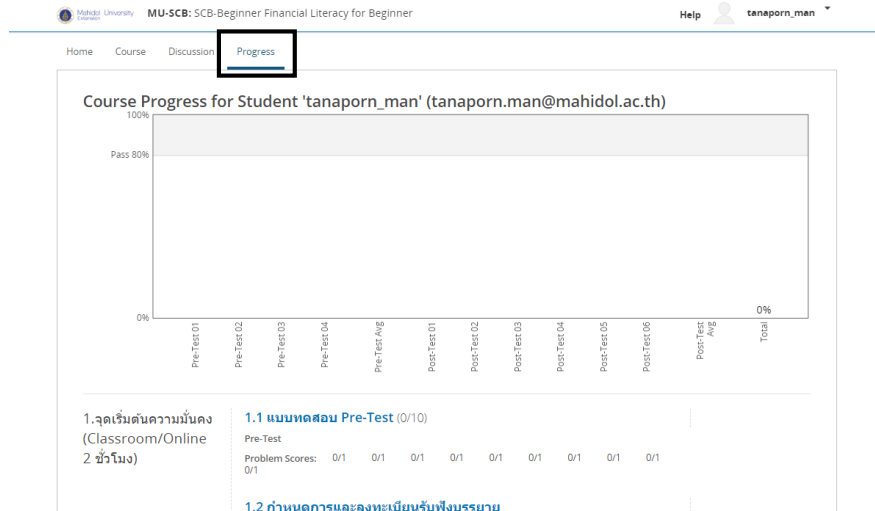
Mahidol University Extension MU-SCB: SCB-Beginner Financial Literacy for Beginner

Help tanaporn_man

Home Course Discussion Progress

Course Progress for Student 'tanaporn_man' (tanaporn.man@mahidol.ac.th)

100%

Pass 80%

0%

0%

Pre-Test 01 Pre-Test 02 Pre-Test 03 Pre-Test 04 Pre-Test Avg Post-Test 01 Post-Test 02 Post-Test 03 Post-Test 04 Post-Test 05 Post-Test 06 Post-Test Avg Total

1.จุดเริ่มต้นความมั่นคง (Classroom/Online 2 ชั่วโมง)

1.1 แบบทดสอบ Pre-Test (0/10)

Pre-Test

Problem Scores: 0/1 0/1 0/1 0/1 0/1 0/1 0/1 0/1 0/1 0/1

1.2 กำหนดการและลงทะเบียนรับฟังบรรยาย